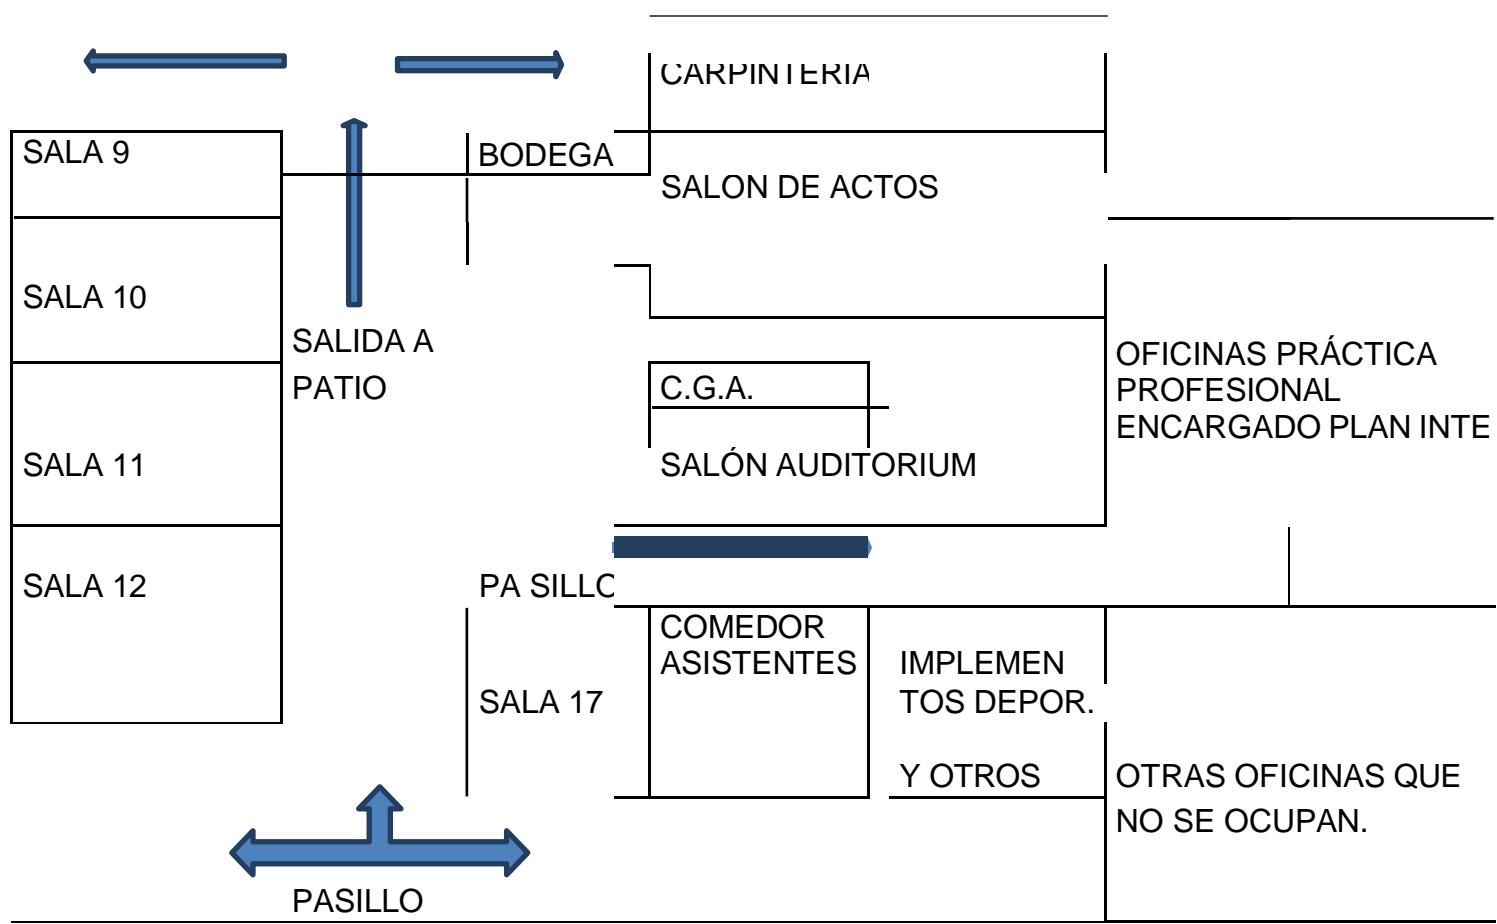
CARPINTERIA

SALA 9

BODEGA

SALON DE ACTOS

SALA 10

SALIDA A PATIO

C.G.A.

OFICINAS PRÁCTICA PROFESIONAL ENCARGADO PLAN INTE

SALA 11

SALÓN AUDITORIUM

SALA 12

PA SILLC

COMEDOR ASISTENTES

IMPLEMEN TOS DEPOR.

SALA 17

Y OTROS

OTRAS OFICINAS QUE NO SE OCUPAN.

PASILLO